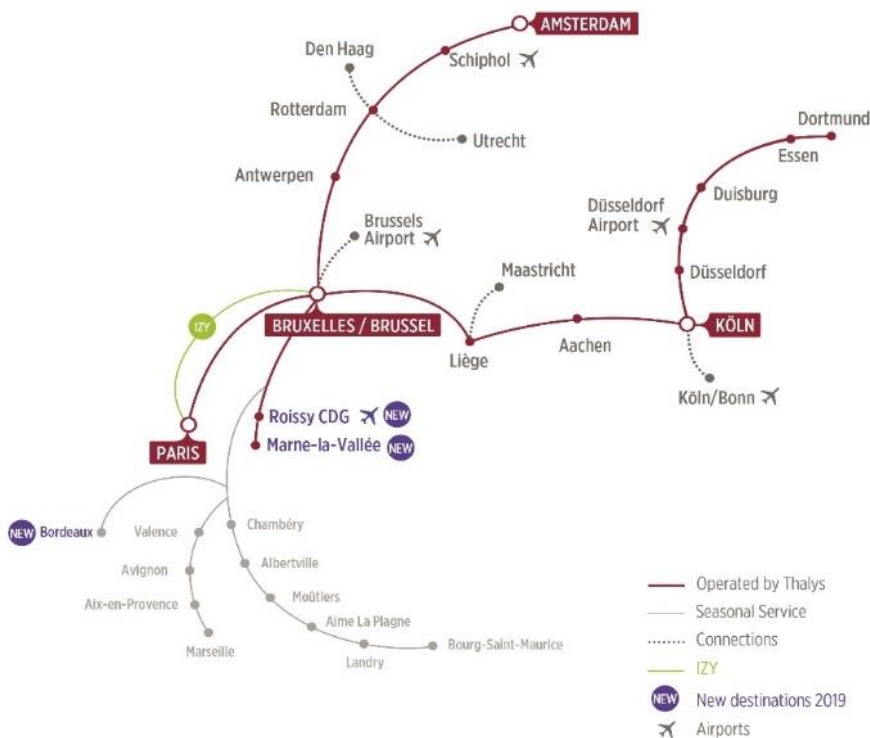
AMSTERDAM
Den Haag
Schiphol
Rotterdam
Utrecht
Dortmund
Essen
Antwerpen
Duisburg
Düsseldorf Airport
Brussels Airport
Maastricht
Düsseldorf
IZY
BRUXELLES / BRUSSEL
KÖLN
Liège
Aachen
Köln/Bonn
Roissy CDG NEW
Marne-la-Vallée NEW
PARIS
NEW Bordeaux
Valence
Chambéry
Avignon
Albertville
Aix-en-Provence
Moûtiers
Aime La Plagne
Marseille
Landry
Bourg-Saint-Maurice

Operated by Thalys
Seasonal Service
Connections
IZY
NEW New destinations 2019
Airports